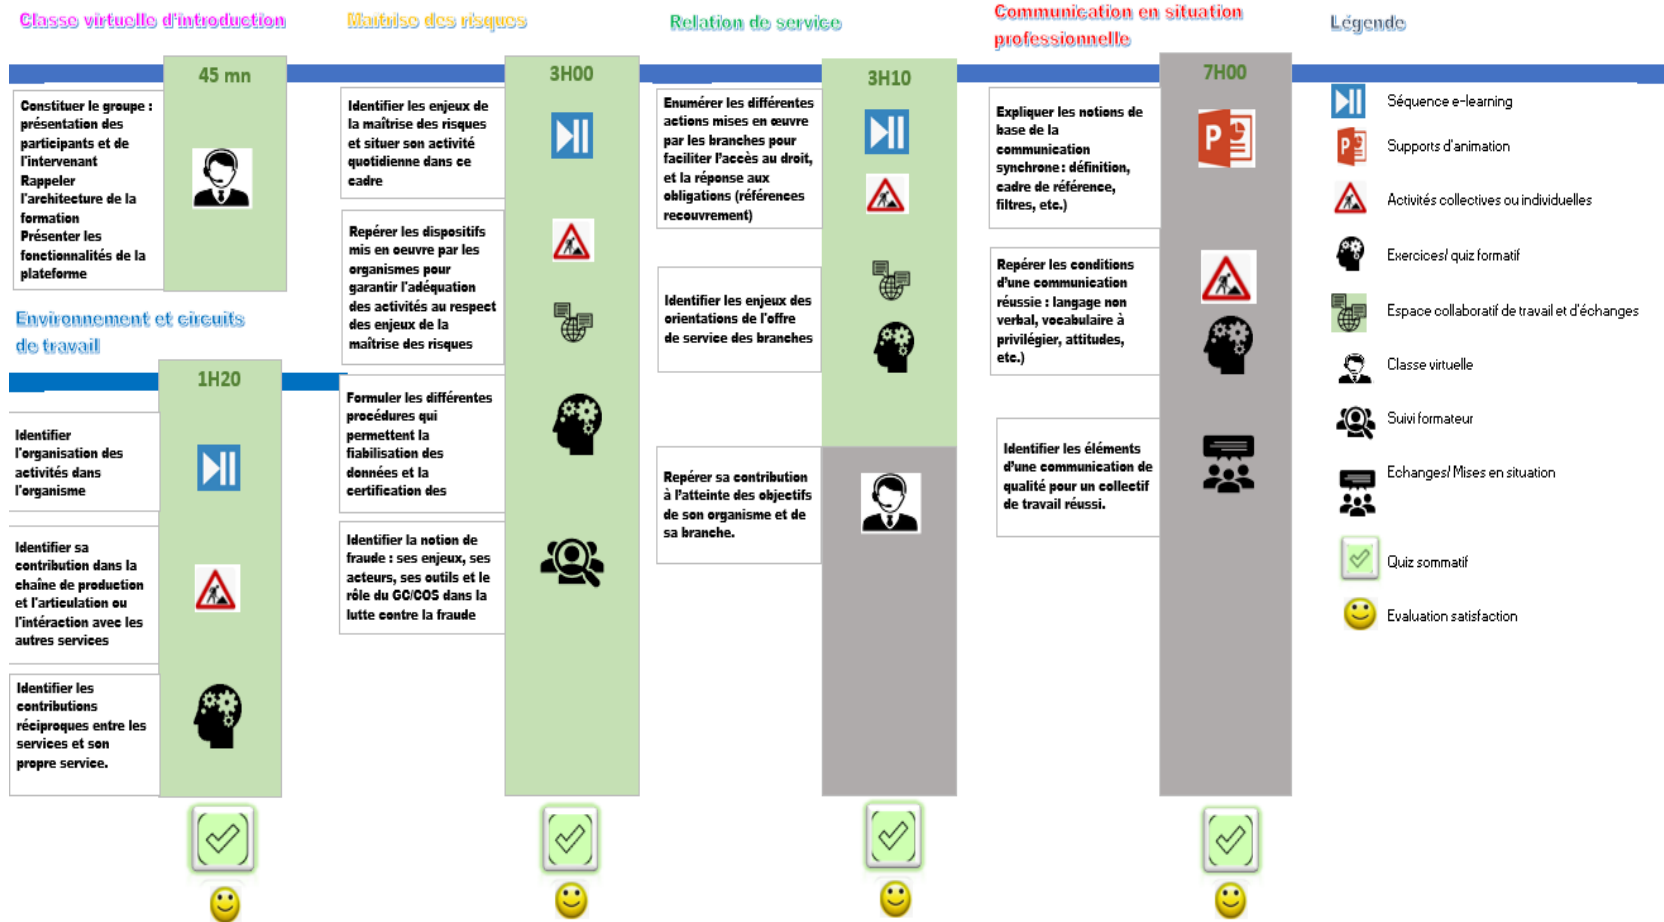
Classe virtuelle d'introduction

45 mn

Constituer le groupe : présentation des participants et de l'intervenant
Rappeler l'architecture de la formation
Présenter les fonctionnalités de la plateforme

Environnement et circuits de travail

1H20

Identifier l'organisation des activités dans l'organisme

Identifier sa contribution dans la chaîne de production et l'articulation ou l'intéraction avec les autres services

Identifier les contributions réciproques entre les services et son propre service.

Maîtrise des risques

3H00

Identifier les enjeux de la maîtrise des risques et situer son activité quotidienne dans ce cadre

Repérer les dispositifs mis en oeuvre par les organismes pour garantir l'adéquation des activités au respect des enjeux de la maîtrise des risques

Formuler les différentes procédures qui permettent la fiabilisation des données et la certification des

Identifier la notion de fraude : ses enjeux, ses acteurs, ses outils et le rôle du GC/COS dans la lutte contre la fraude

Relation de service

3H10

Enumérer les différentes actions mises en œuvre par les branches pour faciliter l'accès au droit, et la réponse aux obligations (références recouvrement)

Identifier les enjeux des orientations de l'offre de service des branches

Repérer sa contribution à l'atteinte des objectifs de son organisme et de sa branche.

Communication en situation professionnelle

7H00

Expliquer les notions de base de la communication synchrone : définition, cadre de référence, filtres, etc.)

Repérer les conditions d'une communication réussie : langage non verbal, vocabulaire à privilégier, attitudes, etc.)

Identifier les éléments d'une communication de qualité pour un collectif de travail réussi.

Légende

Séquence e-learning
Supports d'animation
Activités collectives ou individuelles
Exercices/ quiz formatif
Espace collaboratif de travail et d'échanges
Classe virtuelle
Suivi formateur
Echanges/ Mises en situation
Quiz sommatif
Evaluation satisfaction